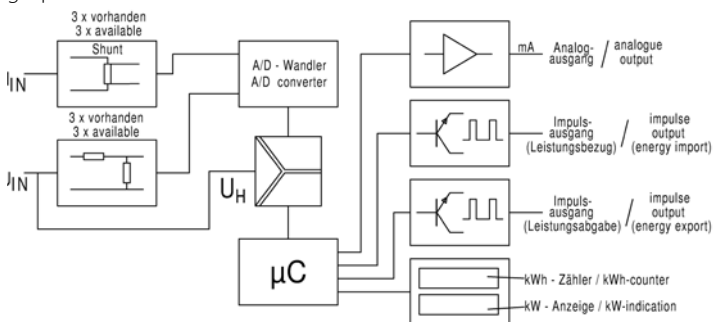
3 x vorhanden
3 x available
Shunt

$I_{IN}$

3 x vorhanden
3 x available

$J_{IN}$

A/D - Wandler
A/D converter

$U_H$

µC

mA Analogausgang / analogue output

Impulsausgang (Leistungsbezug) / impulse output (energy import)

Impulsausgang (Leistungsabgabe) / impulse output (energy export)

kWh - Zähler / kWh-counter

kW - Anzeige / kW-indication